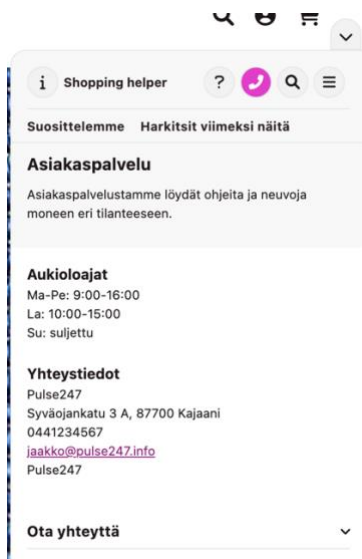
i Shopping helper ?

Suosittelemme Harkitsit viimeksi näitä

Asiakaspalvelu

Asiakaspalvelustamme löydät ohjeita ja neuvoja moneen eri tilanteeseen.

Aukioloajat
Ma-Pe: 9:00-16:00
La: 10:00-15:00
Su: suljettu

Yhteystiedot
Pulse247
Syväojankatu 3 A, 87700 Kajaani
0441234567
jaakko@pulse247.info
Pulse247

Ota yhteyttä